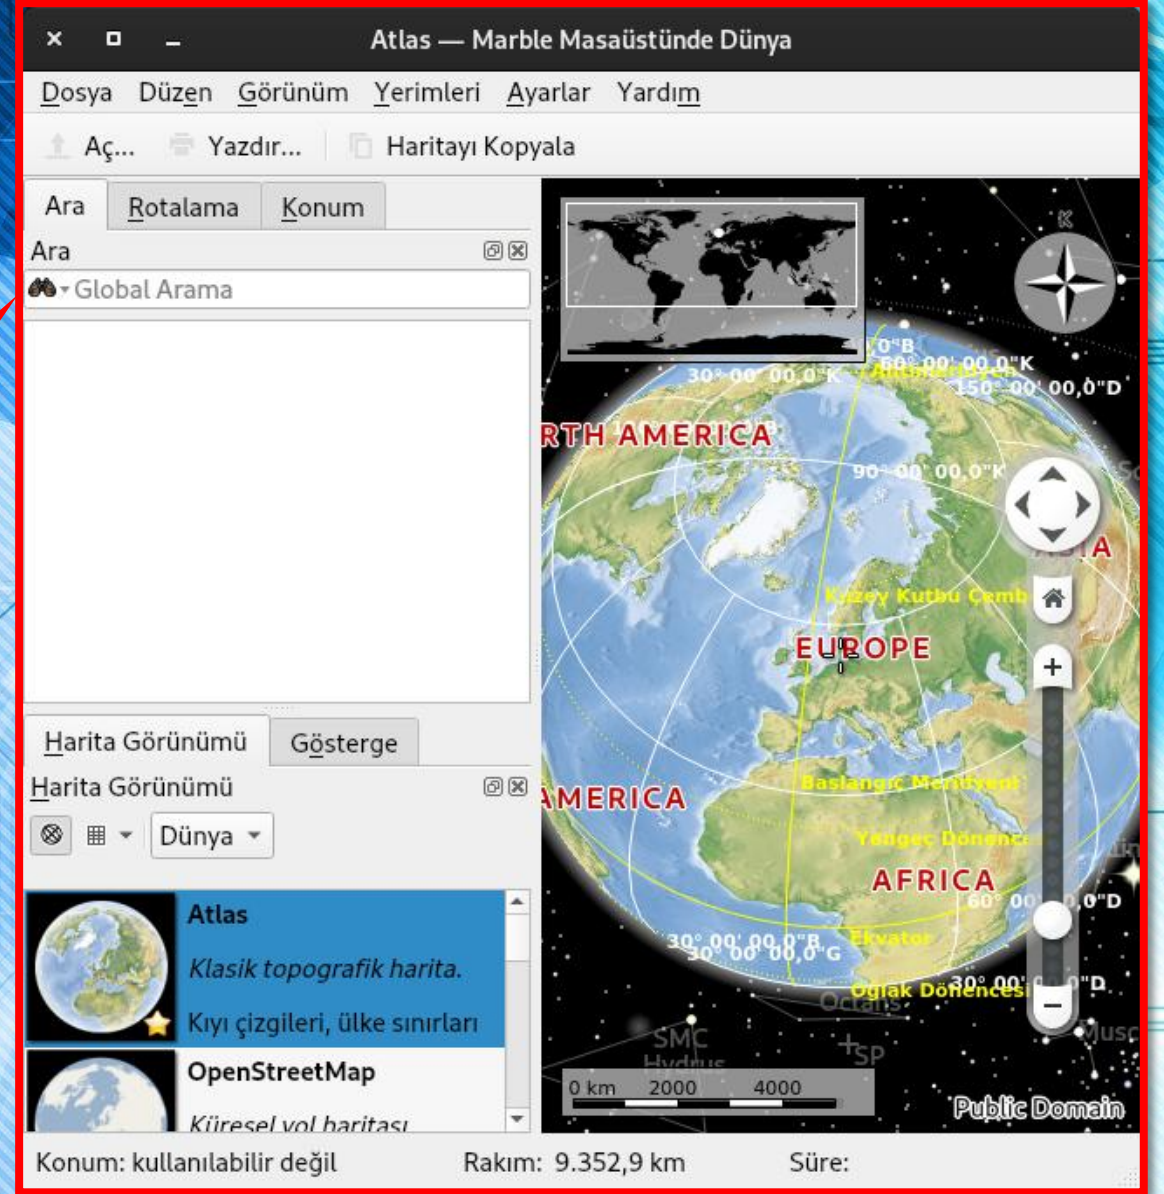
Atlas — Marble Masaüstünde Dünya

Dosya Düzen Görünüm Yerimleri Ayarlar Yardım

Aç... Yazdır... Haritayı Kopyala

Ara Rotalama Konum

Ara

Global Arama

Harita Görünümü Gösterge

Harita Görünümü

Dünya

Atlas

Klasik topografik harita.

Kıyı çizgileri, ülke sınırları

OpenStreetMap

Küresel yol haritası

K

0°B
60° 00' 00,0"K
150° 00' 00,0"D
30° 00' 00,0"K
RTH AMERICA
90° 00' 00,0"K
ASIA
Kuzey Kutbu Çemb
EUROPE
Başlangıç Meridyeni
AMERICA
Yengeç Dönence
AFRICA
60° 00' 0,0"D
30° 00' 00,0"B
30° 00' 00,0"G
Ekvator
Oğlak Dönencesi
30° 00' 0"D
Octans
SMC
Hydrus
SP
Musc

0 km 2000 4000

Public Domain

Konum: kullanılabilir değil Rakım: 9.352,9 km Süre: